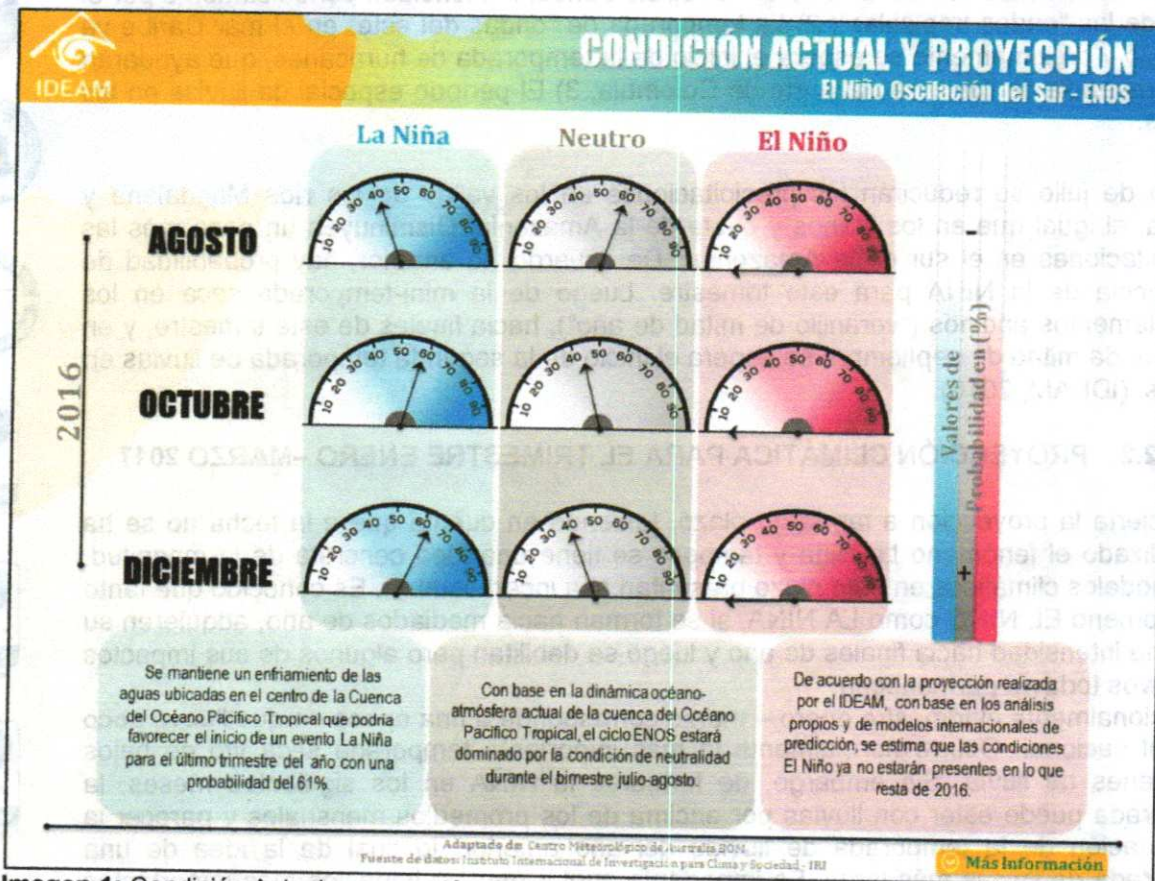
IDEAM

CONDICIÓN ACTUAL Y PROYECCIÓN

El Niño Oscilación del Sur - ENOS

La Niña

Neutro

El Niño

2016

AGOSTO

OCTUBRE

DICIEMBRE

10 20 30 40 50 60 70 80 90

10 20 30 40 50 60 70 80 90

10 20 30 40 50 60 70 80 90

10 20 30 40 50 60 70 80 90

10 20 30 40 50 60 70 80 90

10 20 30 40 50 60 70 80 90

10 20 30 40 50 60 70 80 90

10 20 30 40 50 60 70 80 90

10 20 30 40 50 60 70 80 90

-

+

Valores de Probabilidad en (%)

Se mantiene un enfriamiento de las aguas ubicadas en el centro de la Cuenca del Océano Pacífico Tropical que podría favorecer el inicio de un evento La Niña para el último trimestre del año con una probabilidad del 61%

Con base en la dinámica océano-atmósfera actual de la cuenca del Océano Pacífico Tropical, el ciclo ENOS estará dominado por la condición de neutralidad durante el bimestre julio-agosto.

De acuerdo con la proyección realizada por el IDEAM, con base en los análisis propios y de modelos internacionales de predicción, se estima que las condiciones El Niño ya no estarán presentes en lo que resta de 2016.

Adaptado de: Centro Meteorológico de Australia BOM
Fuente de datos: Instituto Internacional de Investigación para Clima y Sociedad - IRI

Más Información

Imagen 1: Condición Actual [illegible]